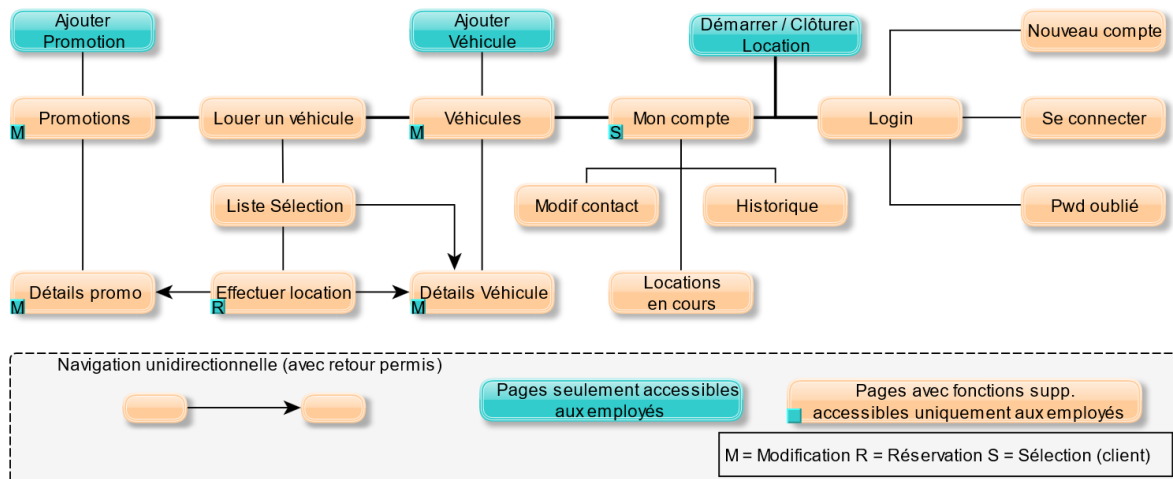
Ajouter Promotion

Ajouter Véhicule

Démarrer / Clôturer Location

Nouveau compte

M Promotions

Louer un véhicule

M Véhicules

S Mon compte

Login

Se connecter

Liste Sélection

Modif contact

Historique

Pwd oublié

M Détails promo

R Effectuer location

M Détails Véhicule

Locations en cours

Navigation unidirectionnelle (avec retour permis)

Pages seulement accessibles aux employés

Pages avec fonctions supp. accessibles uniquement aux employés

M = Modification R = Réservation S = Sélection (client)